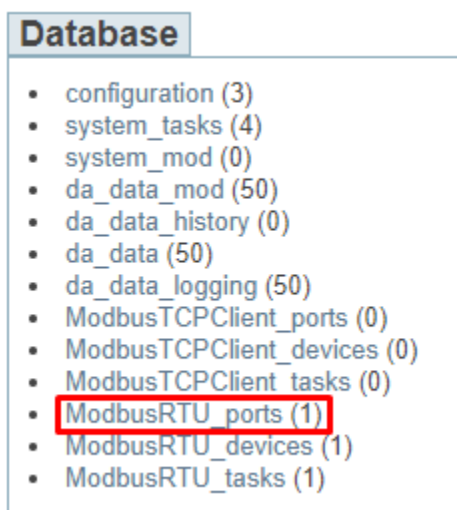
Database

- configuration (3)
- system_tasks (4)
- system_mod (0)
- da_data_mod (50)
- da_data_history (0)
- da_data (50)
- da_data_logging (50)
- ModbusTCPClient_ports (0)
- ModbusTCPClient_devices (0)
- ModbusTCPClient_tasks (0)
- ModbusRTU_ports (1)
- ModbusRTU_devices (1)
- ModbusRTU_tasks (1)